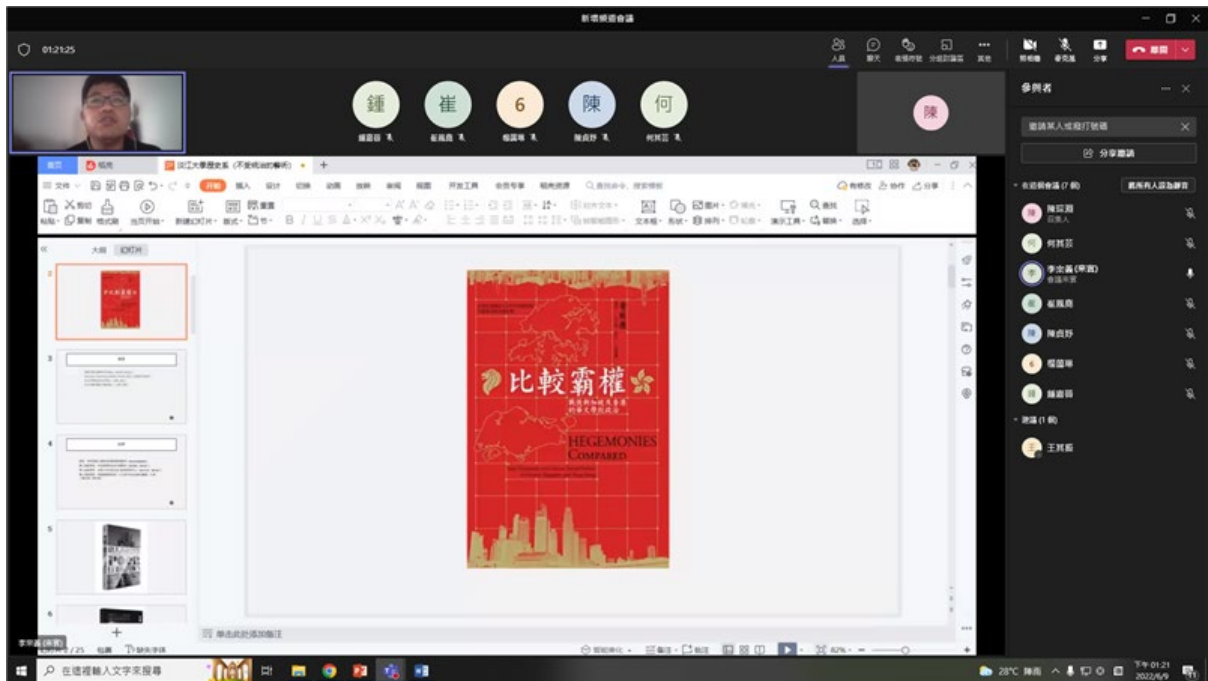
新環境會議

01:21:25

人員 聊天 表情符號 分組討論室 其他 相機 麥克風 分享 離開

鍾 崔 6 陳 何

陳

參與者

邀請某人或撥打號碼

分享邀請

在這個會議 (7 個)

將所有人設為靜音

陳寂淵 召集人

何其芸

李宗義 (來賓)

崔馬商

陳貞妤

程國琳

鍾道丞

其他 (1 個)

王其振

首页 稻壳 浙江大學歷史系 (不安統治的藝術)

开始 插入 设计 切换 动画 放映 审阅 视图 开发工具 会员专享 稻壳资源

大纲 幻灯片

比較霸權

HEGEMONIES COMPARED

幻灯片 2 / 25

单击此处添加备注

李宗義 (來賓)

在這裡輸入文字來搜尋

28°C 陣雨

下午 01:21 2022/6/9